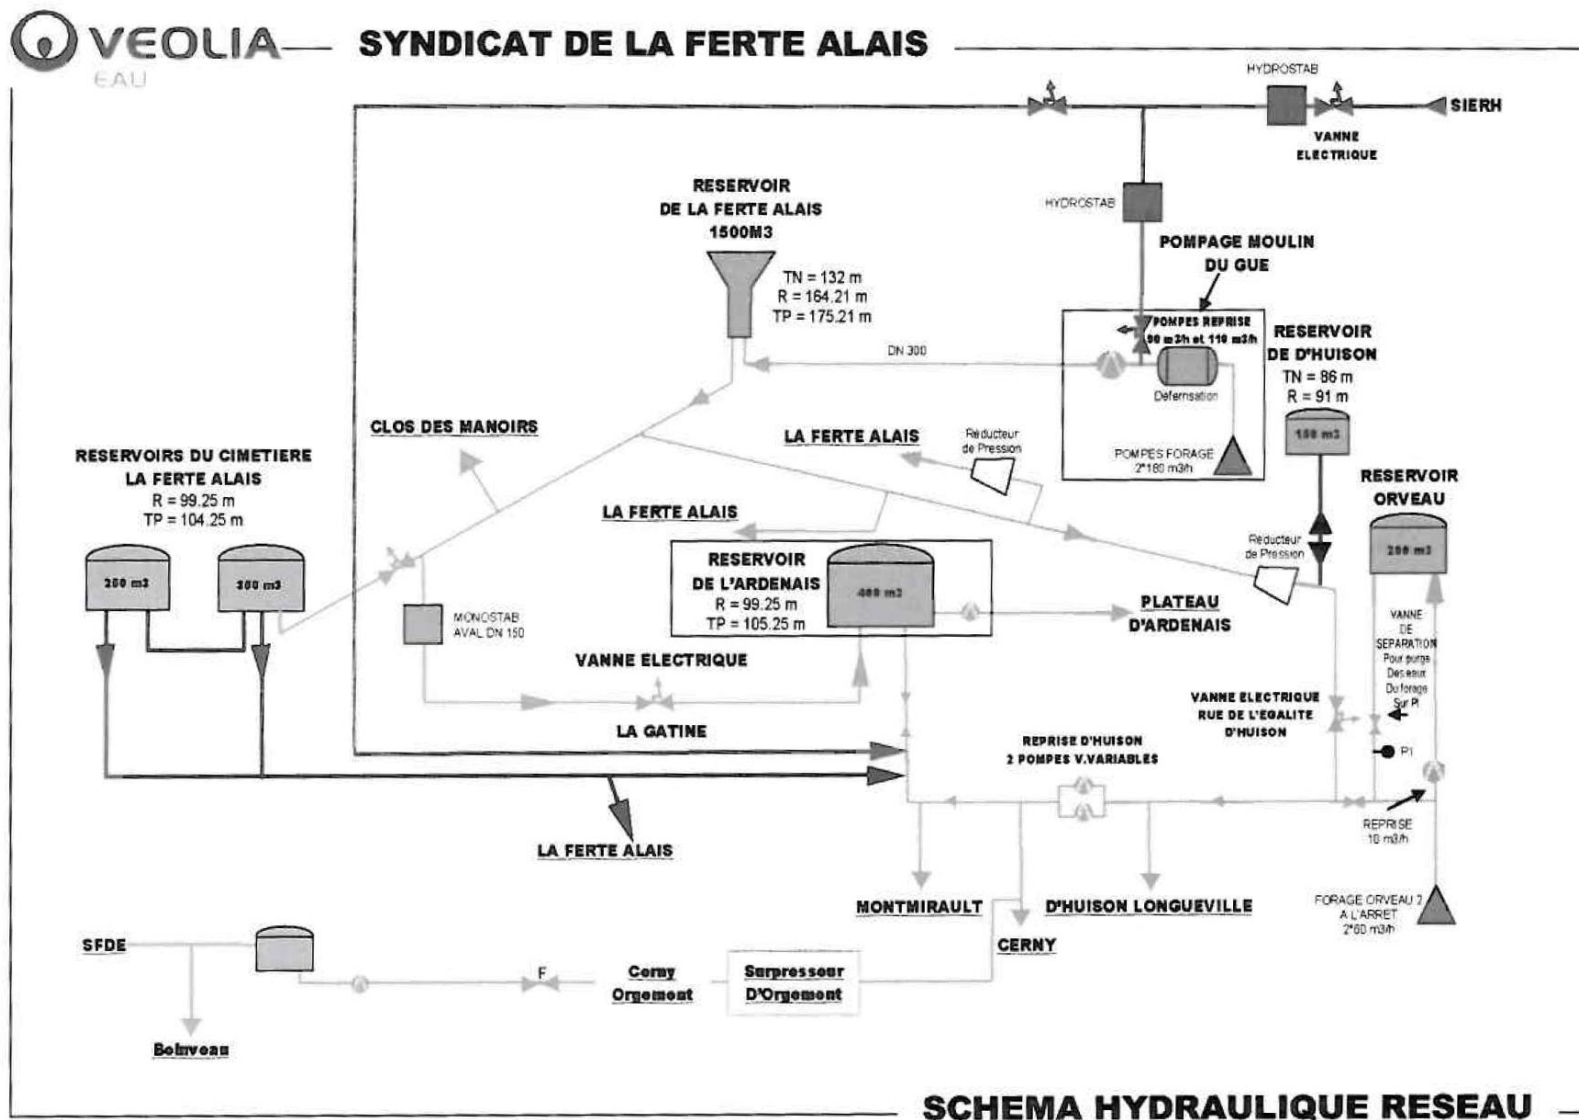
VEOLIA EAU

SYNDICAT DE LA FERTE ALAIS

HYDROSTAB

SIERH

VANNE ELECTRIQUE

HYDROSTAB

RESERVOIR DE LA FERTE ALAIS 1500M3

TN = 132 m
R = 164.21 m
TP = 175.21 m

POMPAGE MOULIN DU GUE

POMPES REPRISE 90 m3/h et 110 m3/h

RESERVOIR DE D'HUISON
TN = 86 m
R = 91 m

DN 300

Déferrisation

150 m3

CLOS DES MANOIRS

LA FERTE ALAIS

Réducteur de Pression

POMPES FORAGE 2*180 m3/h

RESERVOIRS DU CIMETIERE LA FERTE ALAIS
R = 99.25 m
TP = 104.25 m

RESERVOIR ORVEAU

LA FERTE ALAIS

Réducteur de Pression

200 m3

200 m3

300 m3

RESERVOIR DE L'ARDENAIS
R = 99.25 m
TP = 105.25 m

400 m3

MONOSTAB AVAL DN 150

PLATEAU D'ARDENAIS

VANNE DE SEPARATION Pour purge Des eaux Du forage Sur PI

VANNE ELECTRIQUE

VANNE ELECTRIQUE RUE DE L'EGALITE D'HUISON

LA GATINE

REPRISE D'HUISON 2 POMPES V.VARIABLES

PI

REPRISE 10 m3/h

LA FERTE ALAIS

MONTMIRAULT

D'HUISON LONGUEVILLE

FORAGE ORVEAU 2 A L'ARRET 2*60 m3/h

SFDE

CERNY

F

Cerny Orgemont

Surpresseur D'Orgemont

Boinveau

SCHEMA HYDRAULIQUE RESEAU